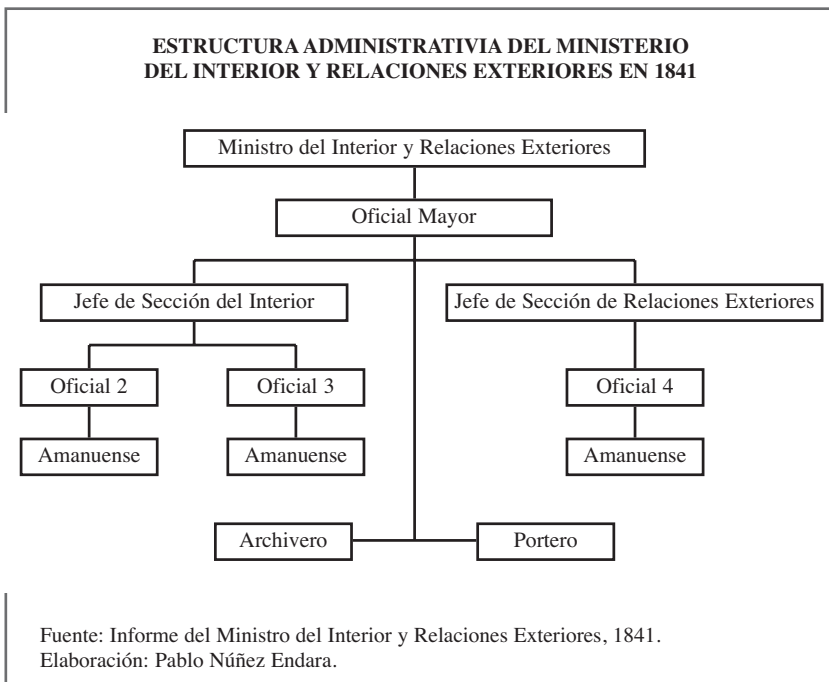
ESTRUCTURA ADMINISTRATIVIA DEL MINISTERIO DEL INTERIOR Y RELACIONES EXTERIORES EN 1841

Ministro del Interior y Relaciones Exteriores

Oficial Mayor

Jefe de Sección del Interior

Jefe de Sección de Relaciones Exteriores

Oficial 2

Oficial 3

Oficial 4

Amanuense

Amanuense

Amanuense

Archivero

Portero

Fuente: Informe del Ministro del Interior y Relaciones Exteriores, 1841.
Elaboración: Pablo Núñez Endara.